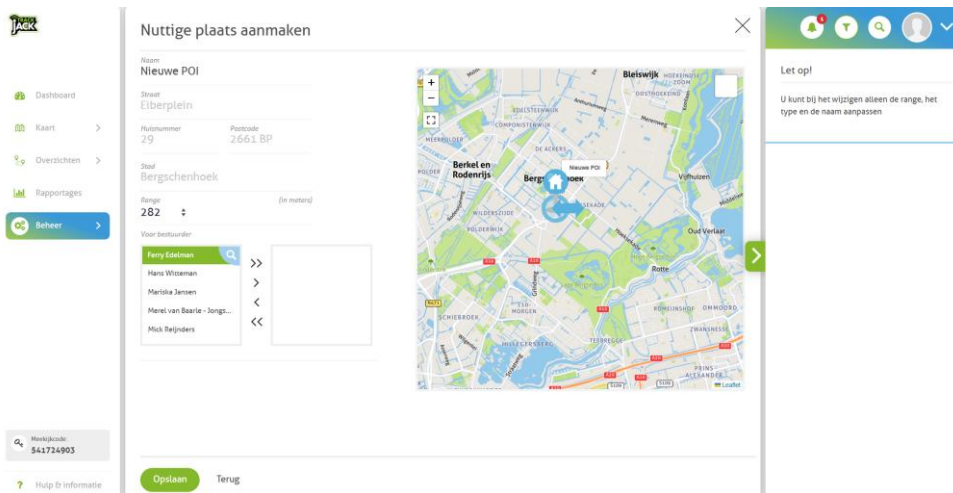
JACK

Dashboard
Kaart
Overzichten
Rapportages
Beheer

Meekijkcode
541724903

Hulp & informatie

Nuttige plaats aanmaken

Naam
Nieuwe POI

Straat
Elberplein

Huisnummer
29

Postcode
2661 BP

Stad
Bergschenhoek

Range
282

(in meters)

Voor bestuurder

Ferry Edelman
Hans Witteman
Mariska Jansen
Merel van Baarle - Jongs...
Mick Reijnders

>>
>
<
<<

+
−

Bleiswijk
Berkel en Rodenrijs
Bergschenhoek
Nieuwe POI
Vlieland
Oud Verlaat
Rotte
Ommoord
Zevenkamp
Schiebroek
Hillegersberg
Prins Alexander
Leaflet

Opslaan
Terug

Let op!

U kunt bij het wijzigen alleen de range, het type en de naam aanpassen